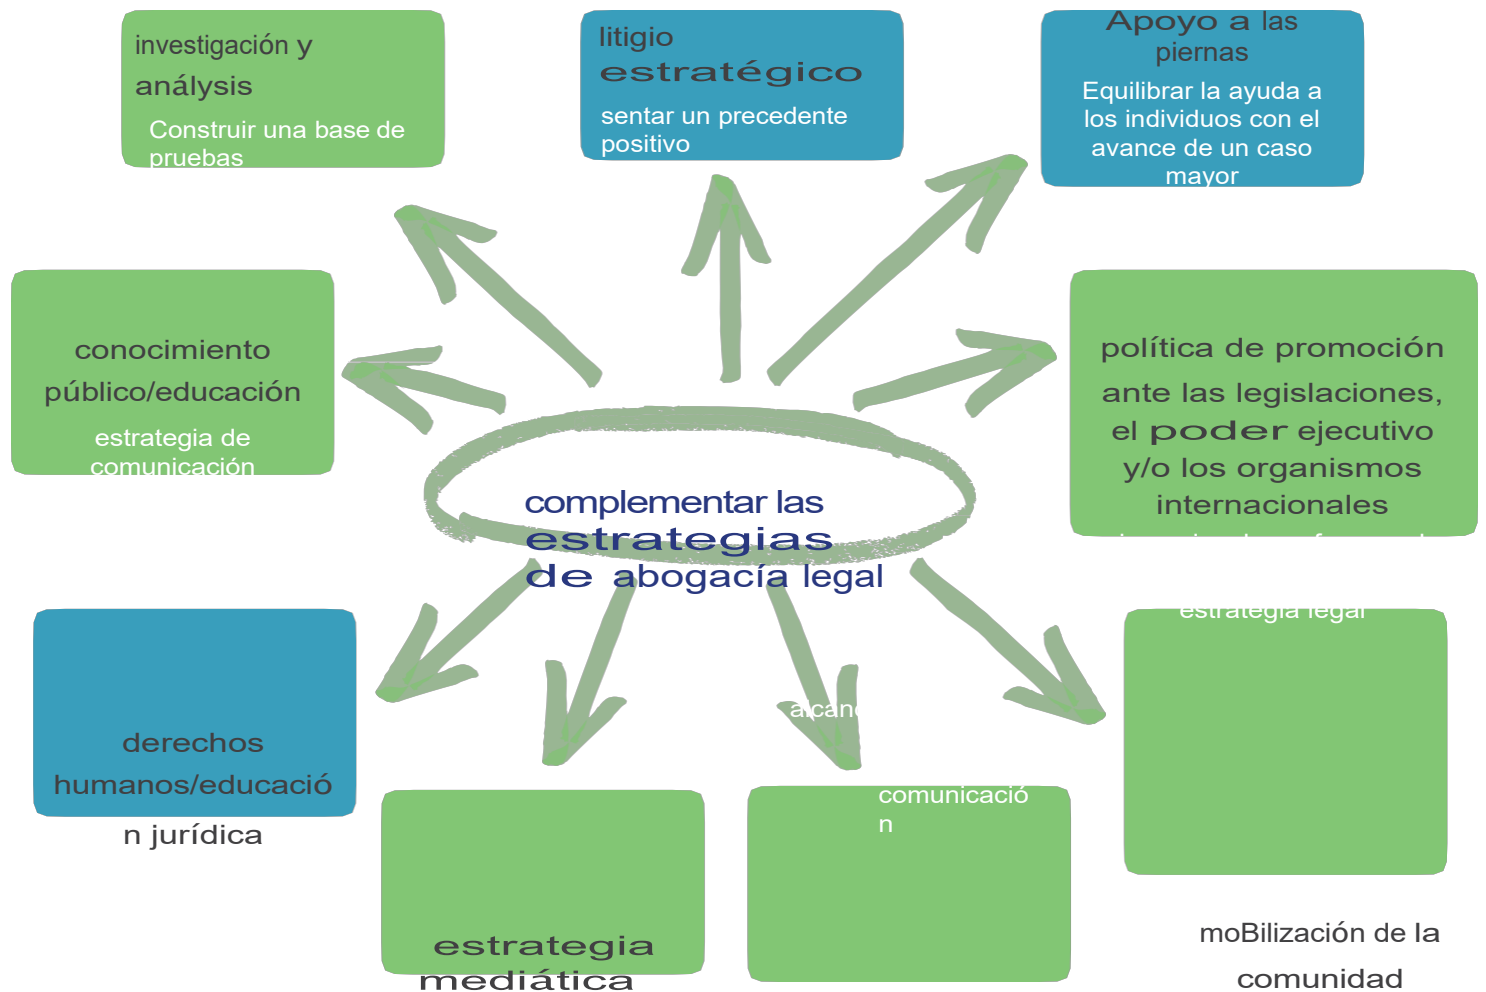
investigación y análisis

Construir una base de pruebas

litigio estratégico

sentar un precedente positivo

Apoyo a las piernas

Equilibrar la ayuda a los individuos con el avance de un caso mayor

conocimiento público/educación

estrategia de comunicación

política de promoción ante las legislaciones, el poder ejecutivo y/o los organismos internacionales

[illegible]

complementar las estrategias de abogacía legal

estrategia legal

derechos humanos/educación jurídica

alcan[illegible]

comunicación

estrategia mediática

moBilización de la comunidad